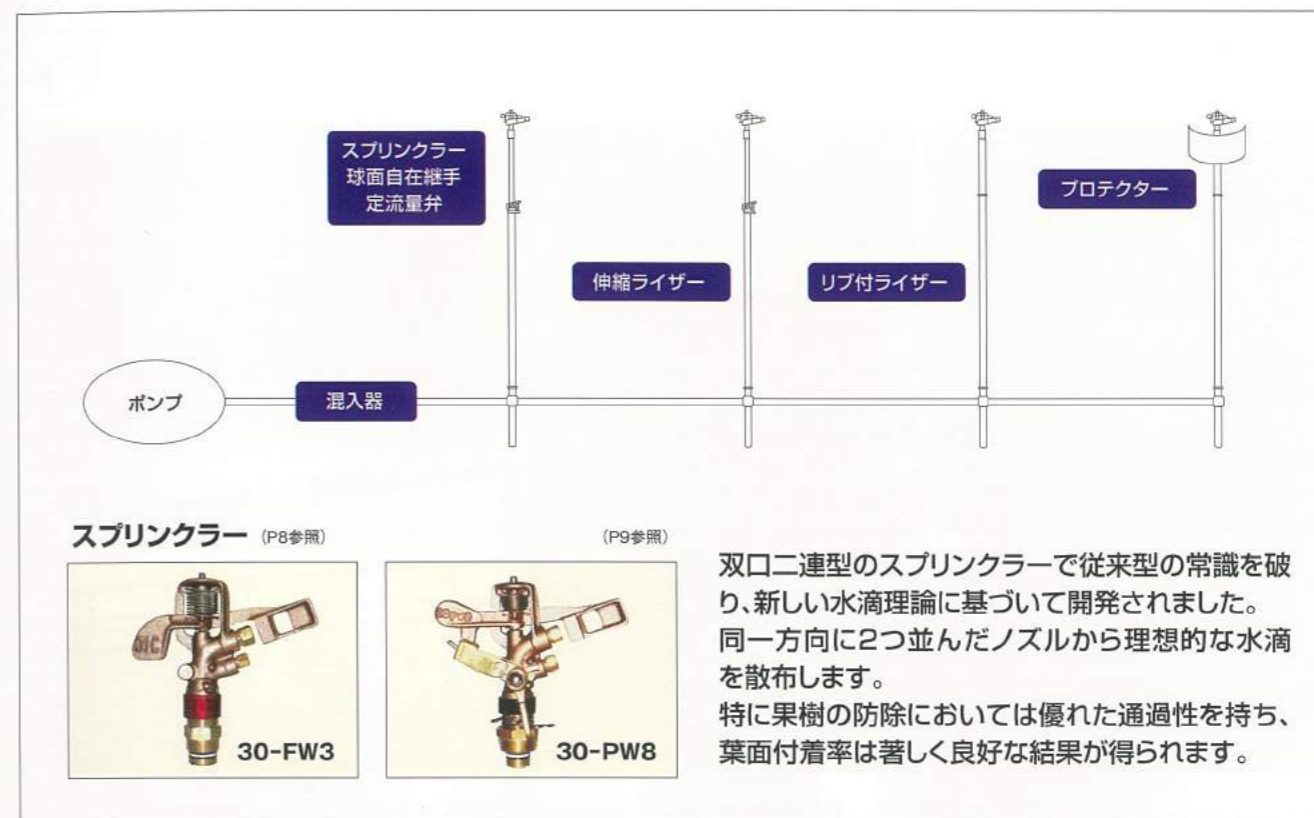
スプリンクラー
球面自在継手
定流量弁

伸縮ライザー

リブ付ライザー

プロテクター

ポンプ

混入器

スプリンクラー (P8参照)

(P9参照)

30-FW3

30-PW8

双口二連型のスプリンクラーで従来型の常識を破り、新しい水滴理論に基づいて開発されました。
同一方向に2つ並んだノズルから理想的な水滴を散布します。
特に果樹の防除においては優れた通過性を持ち、葉面付着率は著しく良好な結果が得られます。